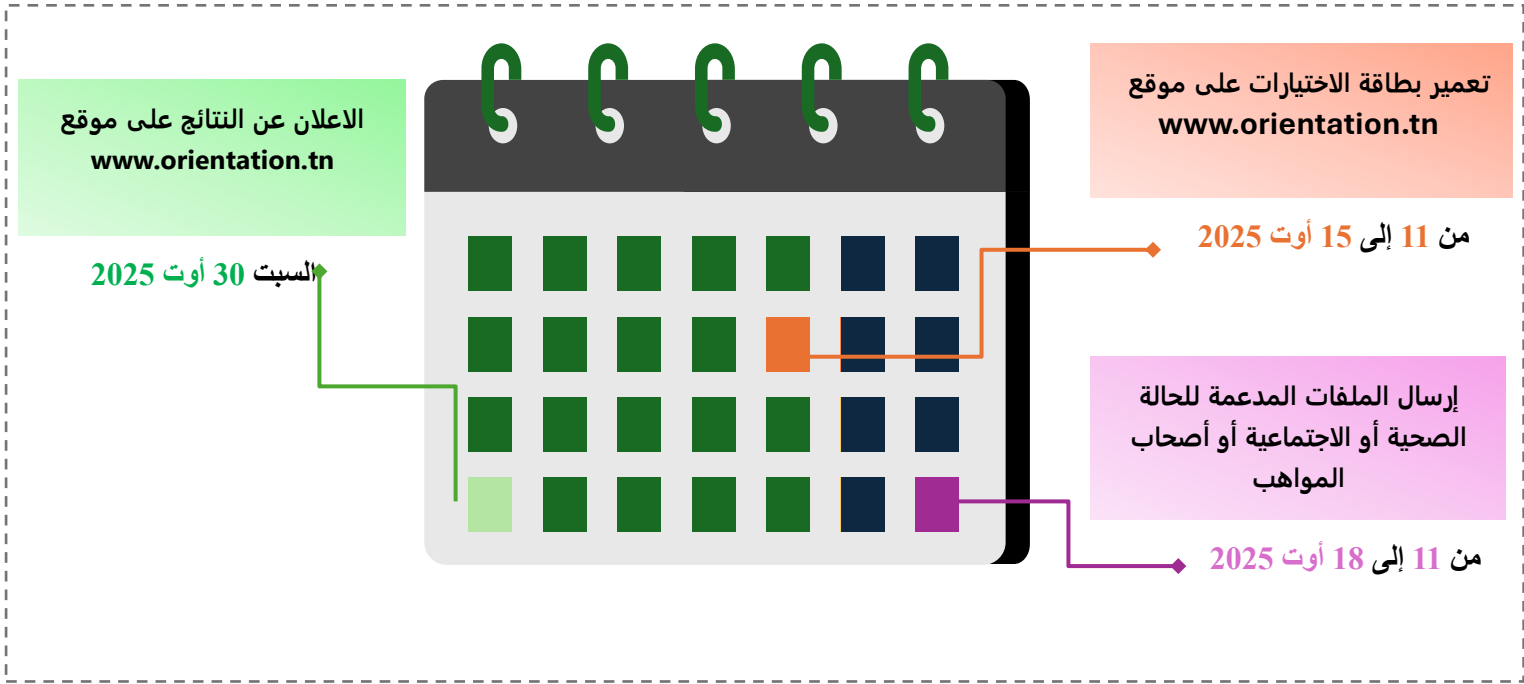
تعمير بطاقة الاختيارات على موقع
www.orientation.tn

من 11 إلى 15 أوت 2025

إرسال الملفات المدعمة للحالة الصحية أو الاجتماعية أو أصحاب المواهب

من 11 إلى 18 أوت 2025

الاعلان عن النتائج على موقع
www.orientation.tn

السبت 30 أوت 2025